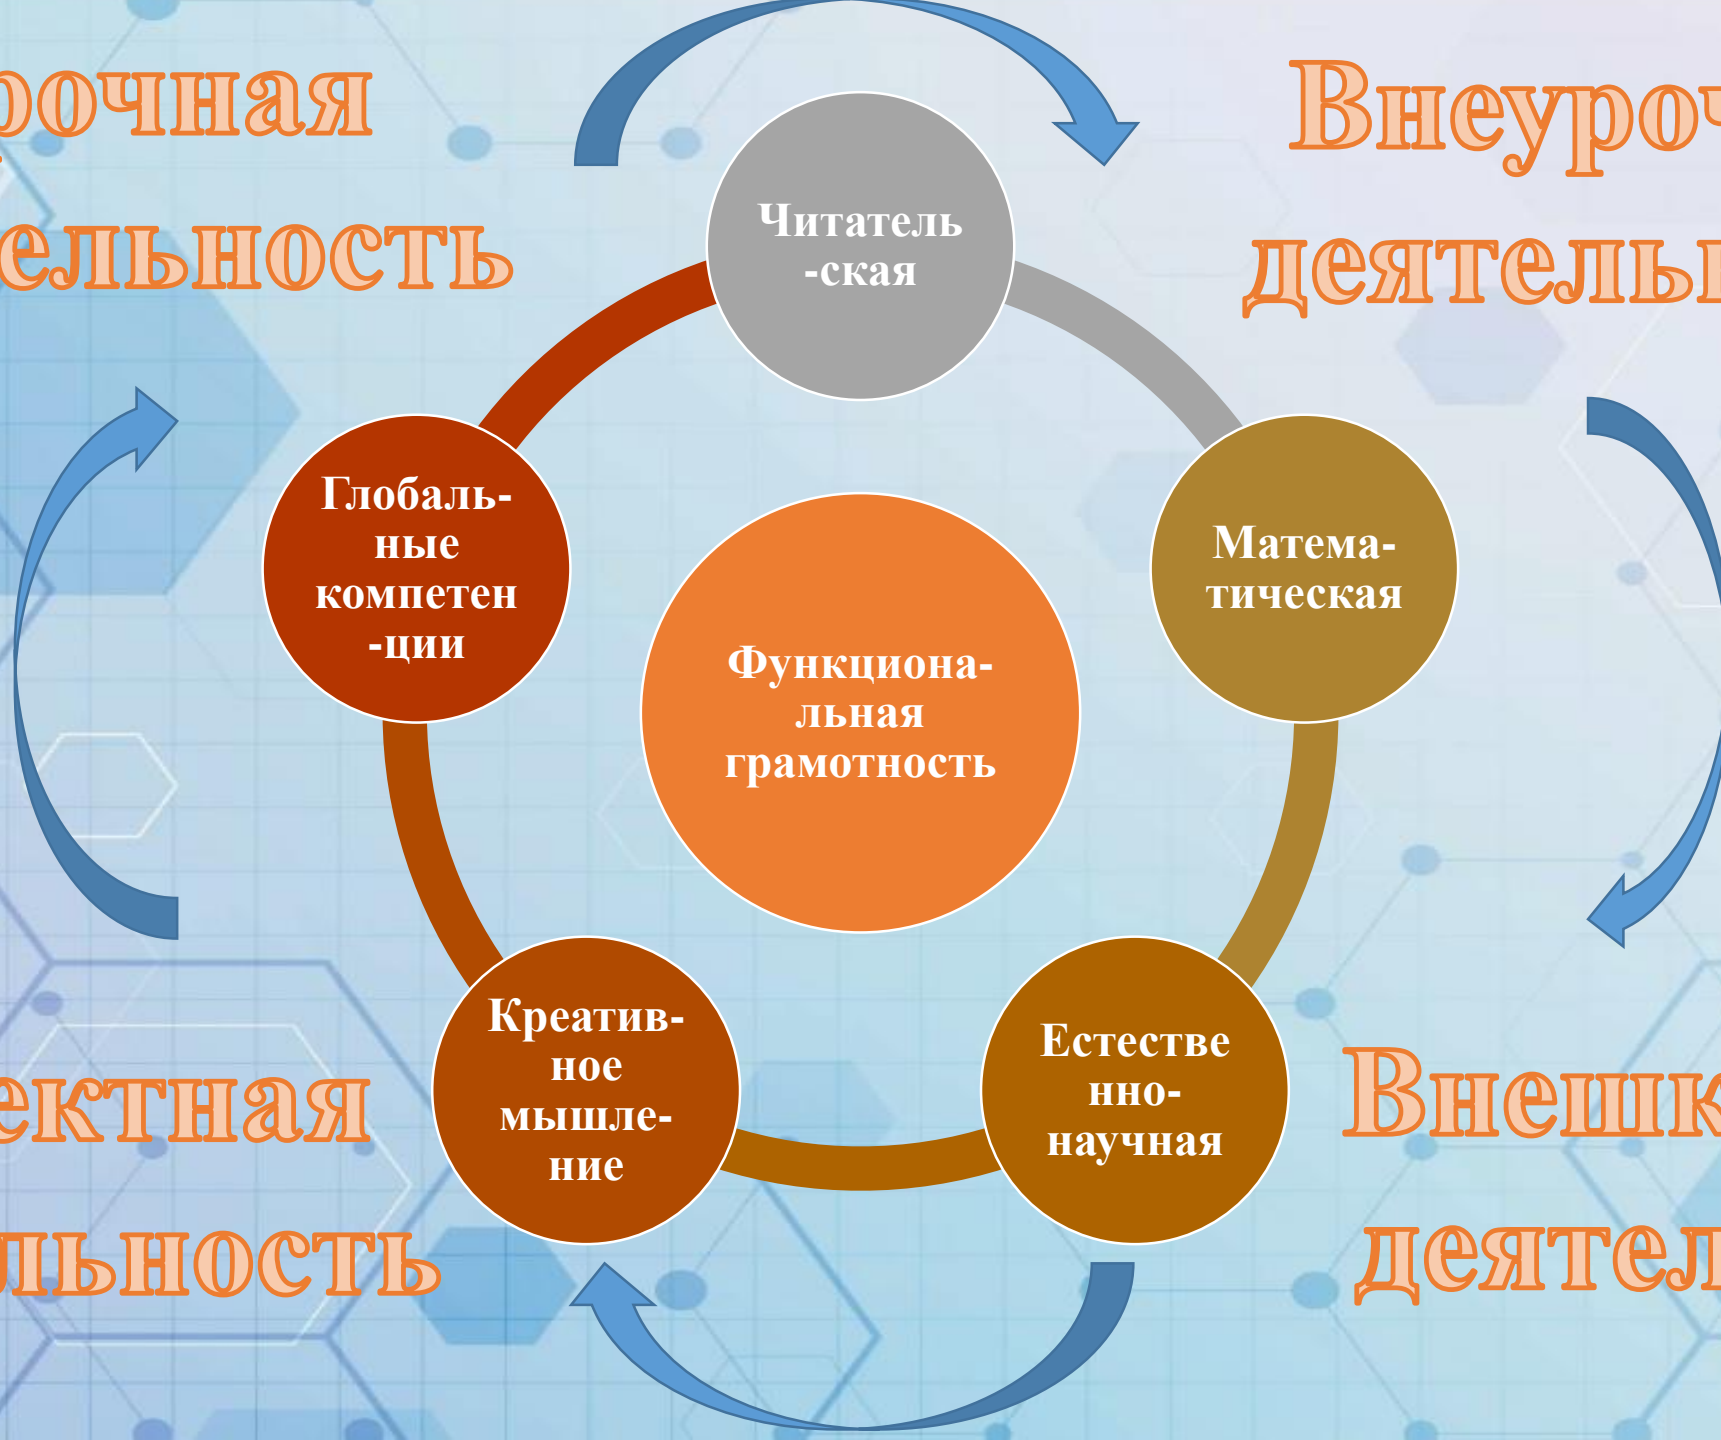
рочная
ельность

Внеуроч
деятельн

Читатель
-ская

Глобаль-
ные
компетен
-ции

Матема-
тическая

Функциона-
льная
грамотность

Креатив-
ное
мышле-
ние

Естестве
нно-
научная

ектная
льность

Внешк
деятел